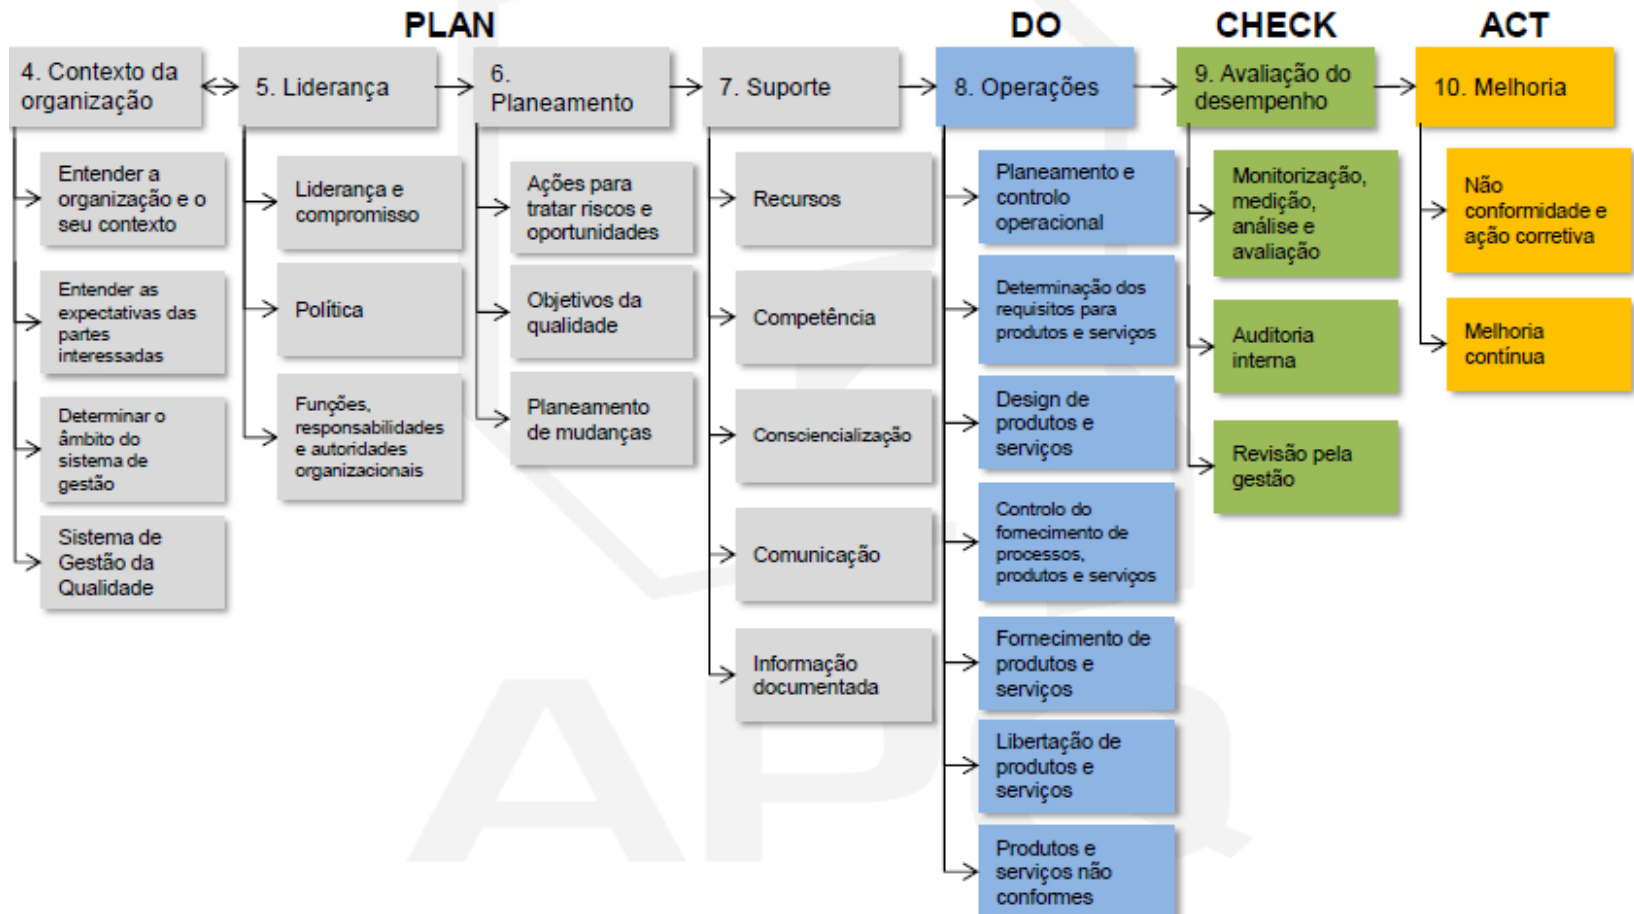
PLAN

DO

CHECK

ACT

4. Contexto da organização

Entender a organização e o seu contexto

Entender as expectativas das partes interessadas

Determinar o âmbito do sistema de gestão

Sistema de Gestão da Qualidade

5. Liderança

Liderança e compromisso

Política

Funções, responsabilidades e autoridades organizacionais

6. Planeamento

Ações para tratar riscos e oportunidades

Objetivos da qualidade

Planeamento de mudanças

7. Suporte

Recursos

Competência

Consciencialização

Comunicação

Informação documentada

8. Operações

Planeamento e controlo operacional

Determinação dos requisitos para produtos e serviços

Design de produtos e serviços

Controlo do fornecimento de processos, produtos e serviços

Fornecimento de produtos e serviços

Libertação de produtos e serviços

Produtos e serviços não conformes

9. Avaliação do desempenho

Monitorização, medição, análise e avaliação

Auditoria interna

Revisão pela gestão

10. Melhoria

Não conformidade e ação corretiva

Melhoria contínua

APQ